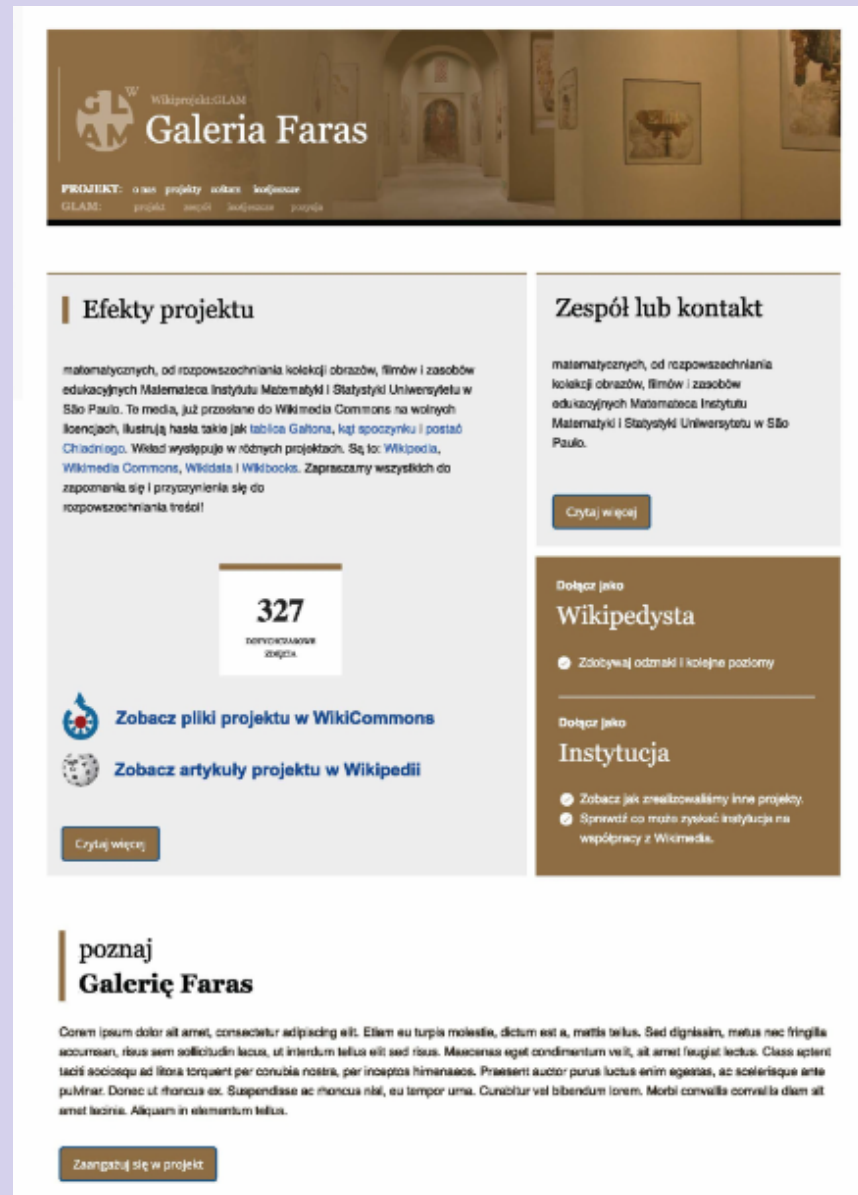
GLAM W
Wikiprojekt:GLAM
Galeria Faras

PROJEKT: o nas projekty zoltan kolejeszer
GLAM: projekt zespół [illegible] pozycja

Efekty projektu

matematycznych, od rozpowszechniania kolekcji obrazów, filmów i zasobów edukacyjnych Matemateca Instytutu Matematyki i Statystyki Uniwersytetu w São Paulo. Te media, już przesłane do Wikimedia Commons na wolnych licencjach, ilustrują hasła takie jak tablica Galtona, kąt spoczynku i postać Chladniego. Wkład występuje w różnych projektach. Są to: Wikipedia, Wikimedia Commons, Wikidata i Wikibooks. Zapraszamy wszystkich do zapoznania się i przyczynienia się do rozpowszechniania treści!

327
DOTYCHCZASOWE ZDJĘCIA

Zobacz pliki projektu w WikiCommons

Zobacz artykuły projektu w Wikipedii

Czytaj więcej

Zespół lub kontakt

matematycznych, od rozpowszechniania kolekcji obrazów, filmów i zasobów edukacyjnych Matemateca Instytutu Matematyki i Statystyki Uniwersytetu w São Paulo.

Czytaj więcej

Dołącz jako
Wikipedysta

Zdobywaj odznaki i kolejne poziomy

Dołącz jako
Instytucja

Zobacz jak zrealizowaliśmy inne projekty.
Sprawdź co może zyskać instytucja na współpracy z Wikimedia.

poznaj
Galerię Faras

Corem ipsum dolor sit amet, consectetur adipiscing elit. Etiam eu turpis molestie, dictum est a, mattis tellus. Sed dignissim, metus nec fringilla accumsan, risus sem sollicitudin lacus, ut interdum tellus elit sed risus. Maecenas eget condimentum velit, sit amet feugiat lectus. Class aptent taciti sociosqu ad litora torquent per conubia nostra, per inceptos himenaeos. Praesent auctor purus luctus enim egestas, ac scelerisque ante pulvinar. Donec ut rhoncus ex. Suspendisse ac rhoncus nisl, eu tempor urna. Curabitur vel bibendum lorem. Morbi convallis convallis diam sit amet lacinia. Aliquam in elementum tellus.

Zaangażuj się w projekt